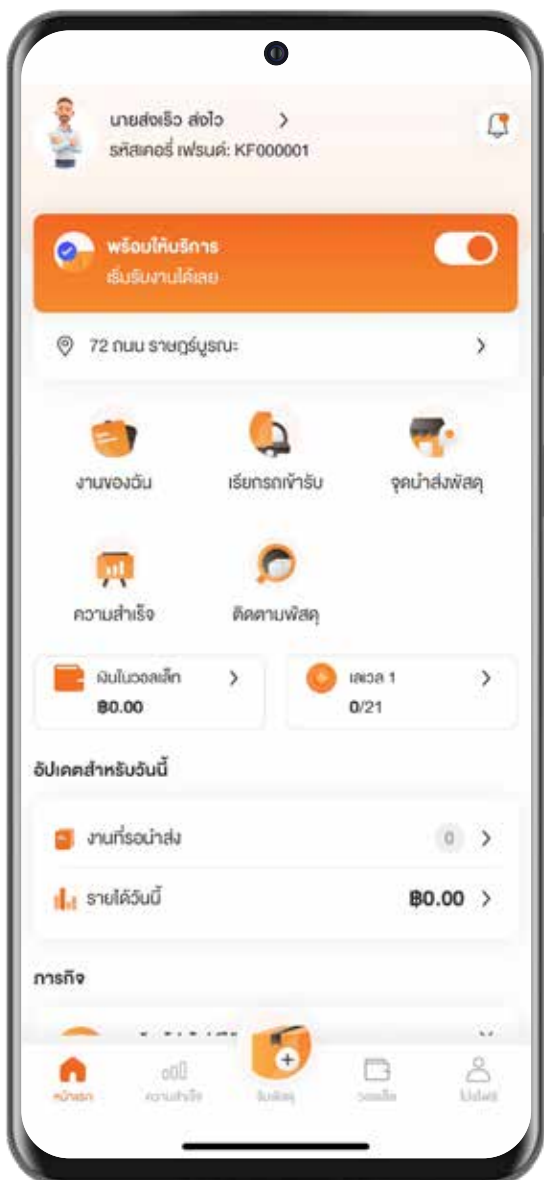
นายส่งเร็ว ส่งไว
รหัสเคอรี่ เฟรนด์: KF000001

พร้อมให้บริการ
เริ่มรับงานได้เลย

72 ถนน ราษฎร์บูรณะ

งานของฉัน
เรียกรถเข้ารับ
จุดนำส่งพัสดุ
ความสำเร็จ
ติดตามพัสดุ

เงินในวอลเล็ท
฿0.00

เลเวล 1
0/21

อัปเดตสำหรับวันนี้

งานที่รอนำส่ง 0

รายได้วันนี้ ฿0.00

ภารกิจ

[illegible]

หน้าแรก
ความสำเร็จ
รับพัสดุ
วอลเล็ท
โปรไฟล์